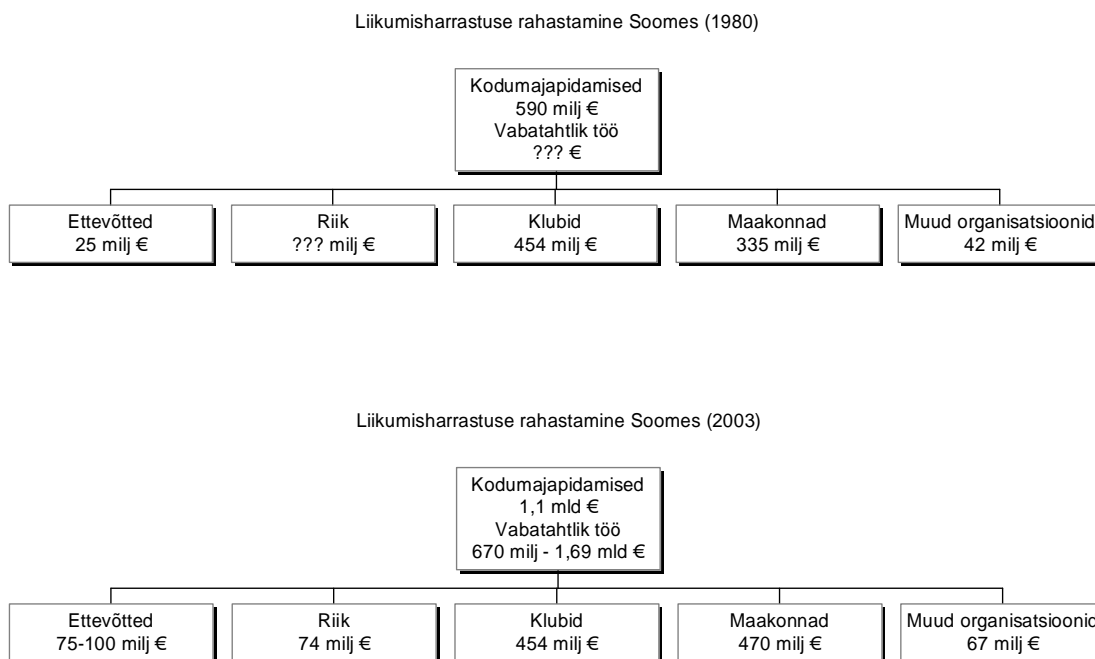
Liikumisharrastuse rahastamine Soomes (1980)

Kodumajapidamised
590 milj €
Vabatahtlik töö
??? €

Ettevõtted
25 milj €

Riik
??? milj €

Klubid
454 milj €

Maakonnad
335 milj €

Muud organisatsioonid
42 milj €

Liikumisharrastuse rahastamine Soomes (2003)

Kodumajapidamised
1,1 mld €
Vabatahtlik töö
670 milj - 1,69 mld €

Ettevõtted
75-100 milj €

Riik
74 milj €

Klubid
454 milj €

Maakonnad
470 milj €

Muud organisatsioonid
67 milj €